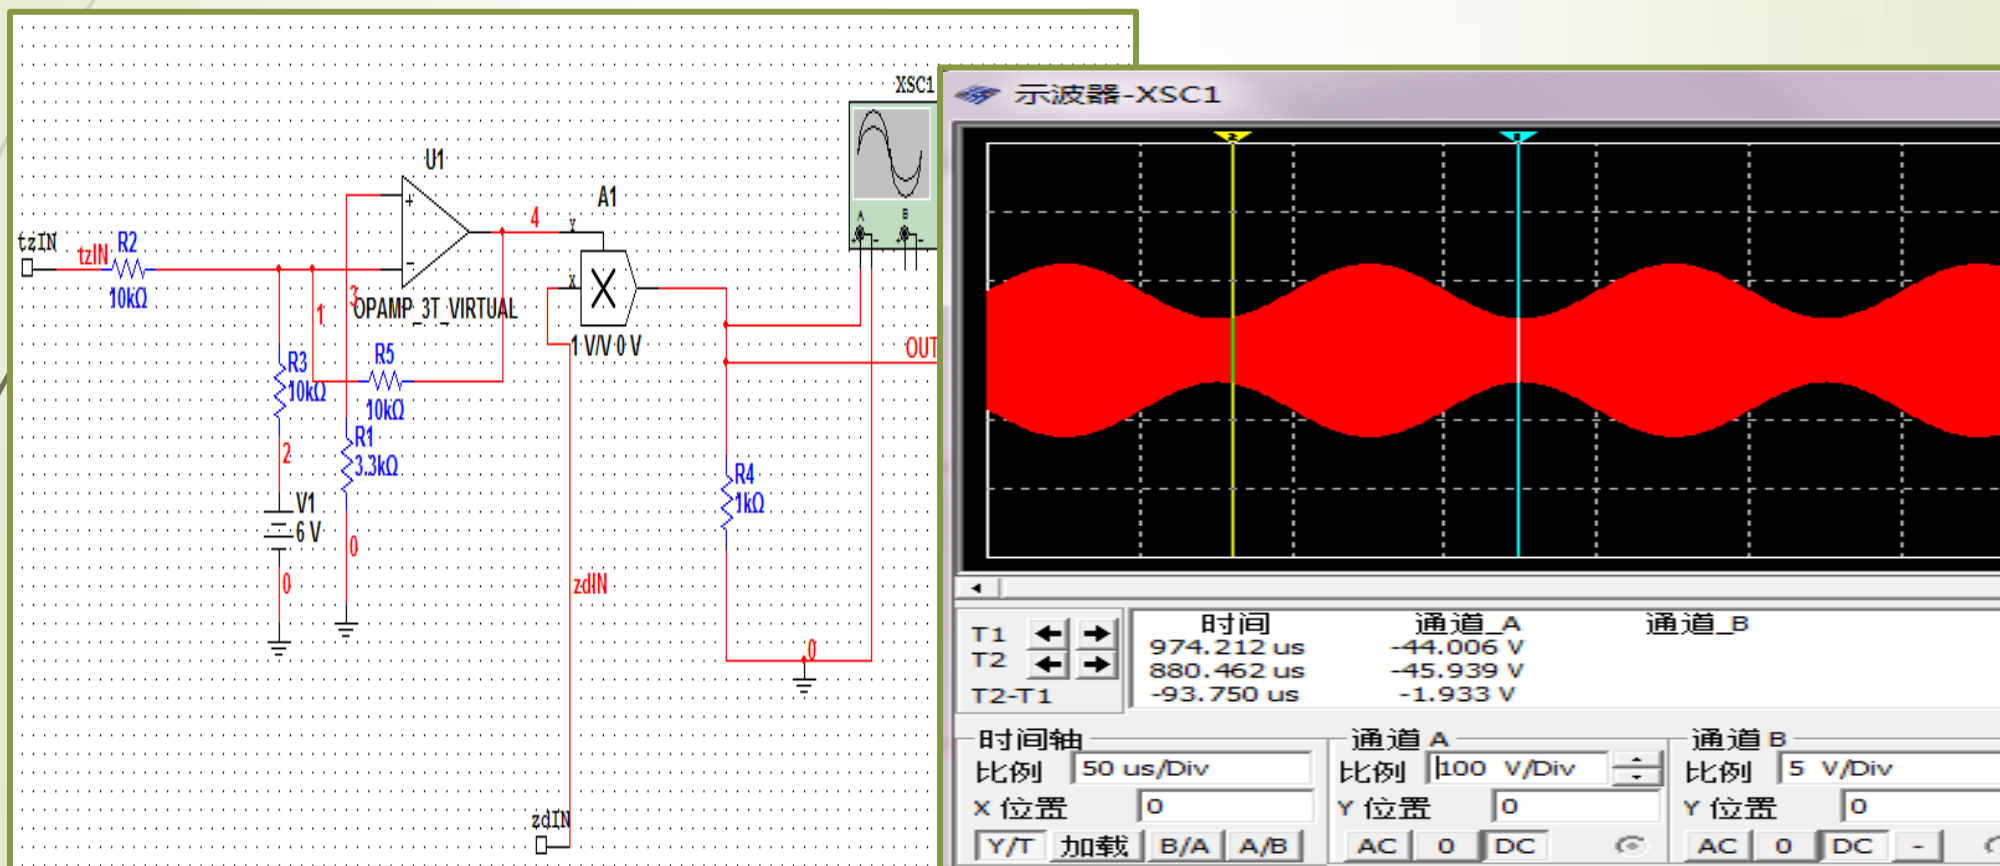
XSC1
U1
A1
tzIN
tzIN
R2
10kΩ
4
Y
X
1
3
OPAMP_3T_VIRTUAL
1 V/V 0 V
R3
10kΩ
R5
10kΩ
R1
3.3kΩ
2
V1
6 V
0
0
zdIN
R4
1kΩ
OUT
0
zdIN
示波器-XSC1
T1
T2
T2-T1
| 时间 | 通道_A | 通道_B |
|---|---|---|
| 974.212 us | -44.006 V | |
| 880.462 us | -45.939 V | |
| -93.750 us | -1.933 V | |

时间轴
比例 50 us/Div
X 位置 0
Y/T 加载 B/A A/B
通道 A
比例 100 V/Div
Y 位置 0
AC 0 DC
通道 B
比例 5 V/Div
Y 位置 0
AC 0 DC -